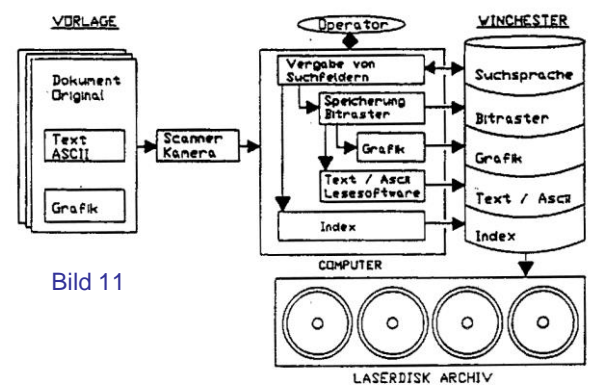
VORLAGE

Dokument Original

Text ASCII

Grafik

Scanner Kamera

Operator

Vergabe von Suchfeldern

Speicherung Bitraster

Grafik

Text / Ascii Lesesoftware

Index

COMPUTER

WINCHESTER

Suchsprache

Bitraster

Grafik

Text / Ascii

Index

Bild 11

LASERDISK ARCHIV